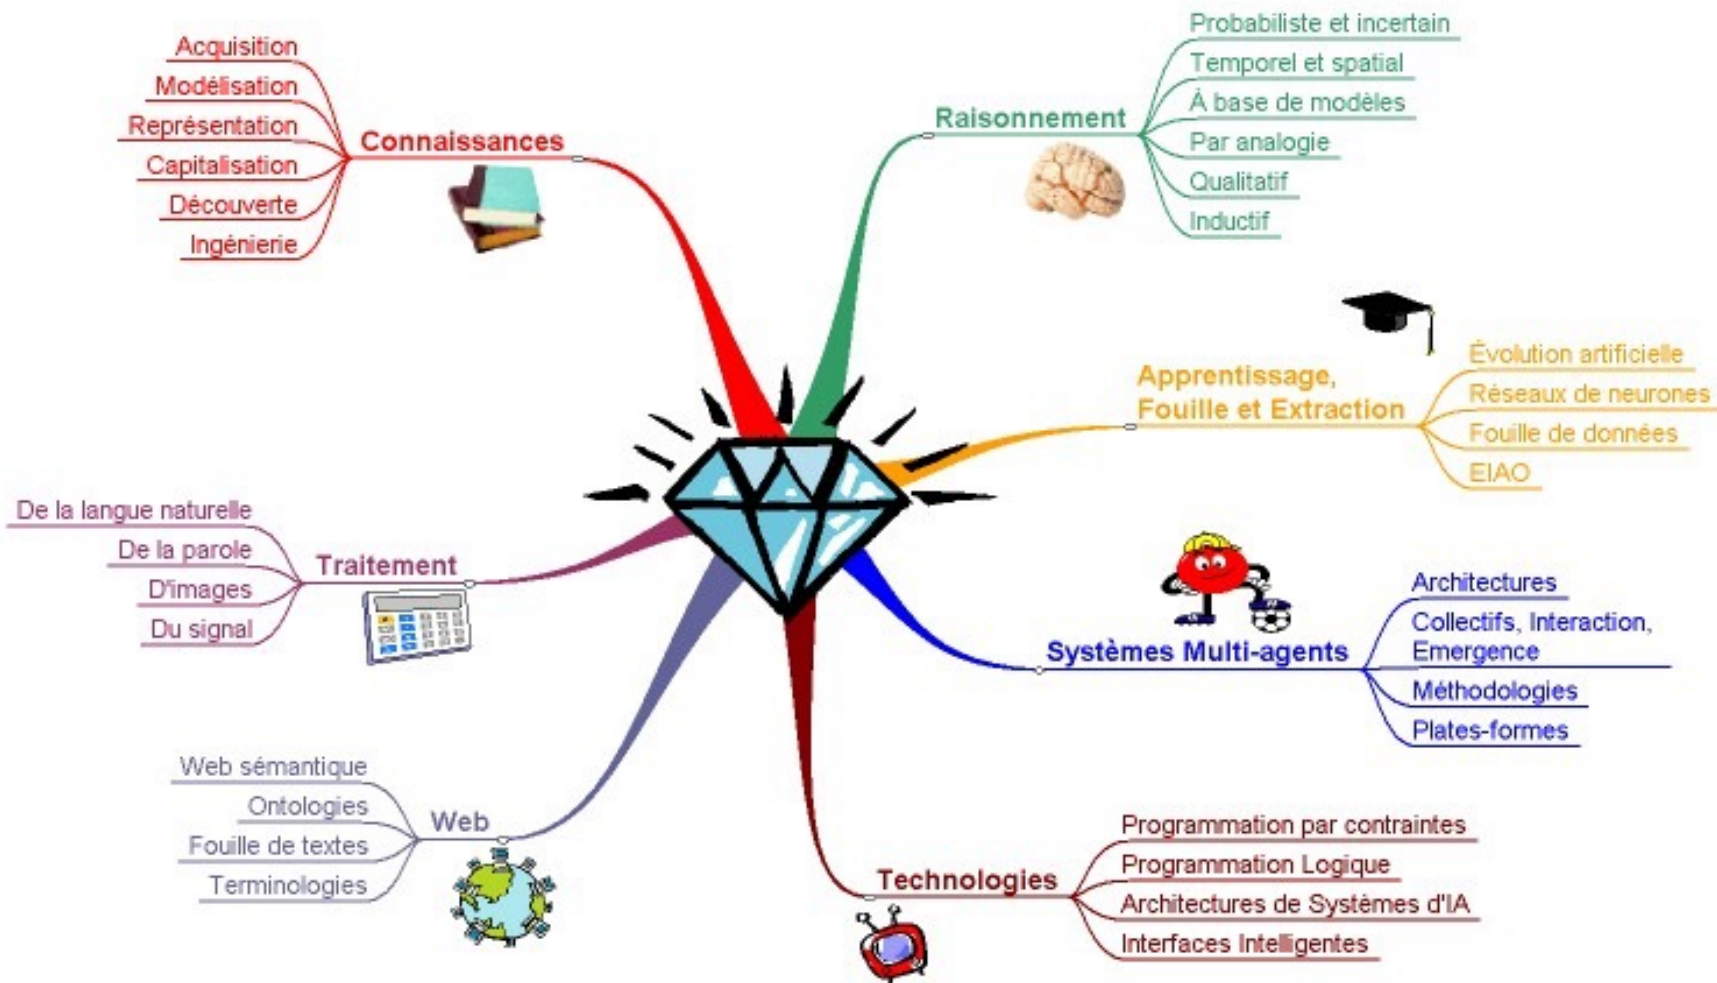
Connaissances
Acquisition
Modélisation
Représentation
Capitalisation
Découverte
Ingénierie

Raisonnement
Probabiliste et incertain
Temporel et spatial
À base de modèles
Par analogie
Qualitatif
Inductif

Apprentissage, Fouille et Extraction
Évolution artificielle
Réseaux de neurones
Fouille de données
EIAO

Systèmes Multi-agents
Architectures
Collectifs, Interaction, Emergence
Méthodologies
Plates-formes

Technologies
Programmation par contraintes
Programmation Logique
Architectures de Systèmes d'IA
Interfaces Intelligentes

Web
Web sémantique
Ontologies
Fouille de textes
Terminologies

Traitement
De la langue naturelle
De la parole
D'images
Du signal